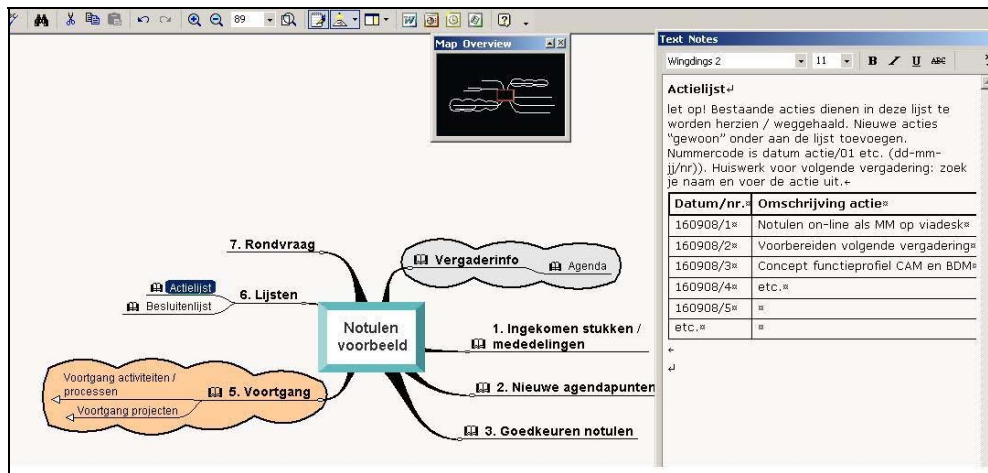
89

Map Overview

Text Notes

Wingdings 2 11 B I U

Actielijst

let op! Bestaande acties dienen in deze lijst te worden herzien / weggehaald. Nieuwe acties "gewoon" onder aan de lijst toevoegen. Nummercode is datum actie/01 etc. (dd-mm-jj/nr)). Huiswerk voor volgende vergadering: zoek je naam en voer de actie uit.

| Datum/nr. | Omschrijving actie |
|---|---|
| 160908/1 | Notulen on-line als MM op viadesk |
| 160908/2 | Voorbereiden volgende vergadering |
| 160908/3 | Concept functieprofiel CAM en BDM |
| 160908/4 | etc. |
| 160908/5 | |
| etc. | |

7. Rondvraag

Vergaderinfo

Agenda

Actielijst

6. Lijsten

Besluitenlijst

Notulen voorbeeld

1. Ingekomen stukken / mededelingen

Voortgang activiteiten / processen

5. Voortgang

Voortgang projecten

2. Nieuwe agendapunten

3. Goedkeuren notulen